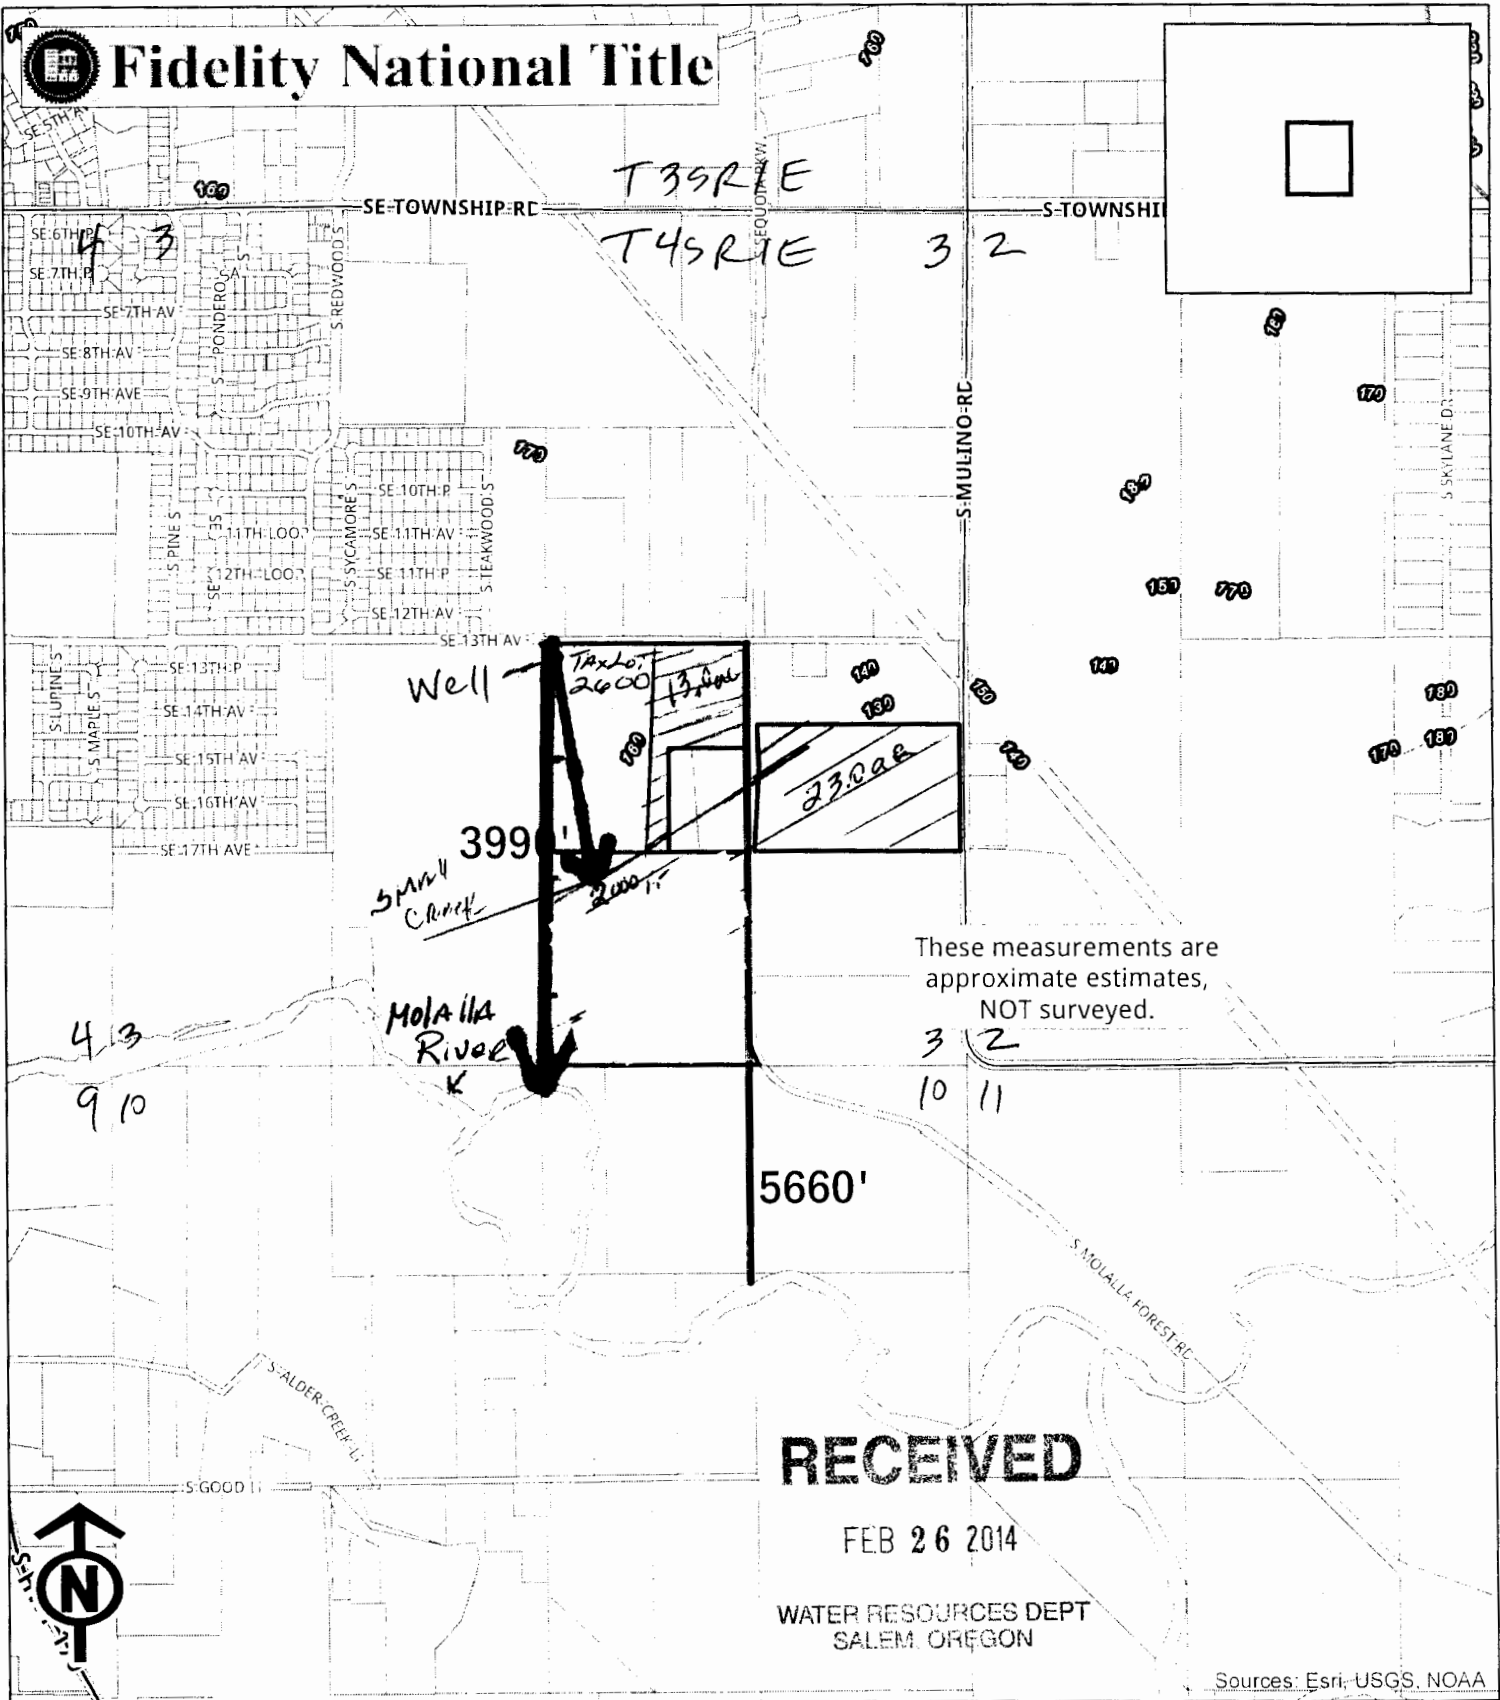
Fidelity National Title

T3SR1E
T4SR1E
4 3
3 2

SE TOWNSHIP RD
S TOWNSHIP
SE 5TH
160
SE 6TH P
SE 7TH P
SE 7TH AV
SE 8TH AV
SE 9TH AVE
SE 10TH AV
S PONDEROSA
S REDWOOD S
SEQUOIA PKWY
170
S MULINO RD
S SKYLANE DR
170
180
SE 10TH P
SE 11TH AV
SE 11TH P
SE 12TH AV
11TH LOOP
12TH LOOP
S PINE S
S SYCAMORE S
S TEAKWOOD S
SE 13TH AV
SE 13TH P
SE 14TH AV
SE 15TH AV
SE 16TH AV
SE 17TH AVE
S LUPINE S
S MAPLE S
160
150
170
140
130
150
140
140
180
170
180

Well
TAX LOT 2600
13 ac
23.0 ac
399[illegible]'
Small Creek
2000 ft
Molalla River
4 3
9 10
3 2
10 11
5660'

These measurements are approximate estimates, NOT surveyed.

S MOLALLA FOREST RD
S ALDER CREEK L
S GOOD L

N

RECEIVED
FEB 26 2014
WATER RESOURCES DEPT
SALEM, OREGON

Sources: Esri, USGS, NOAA